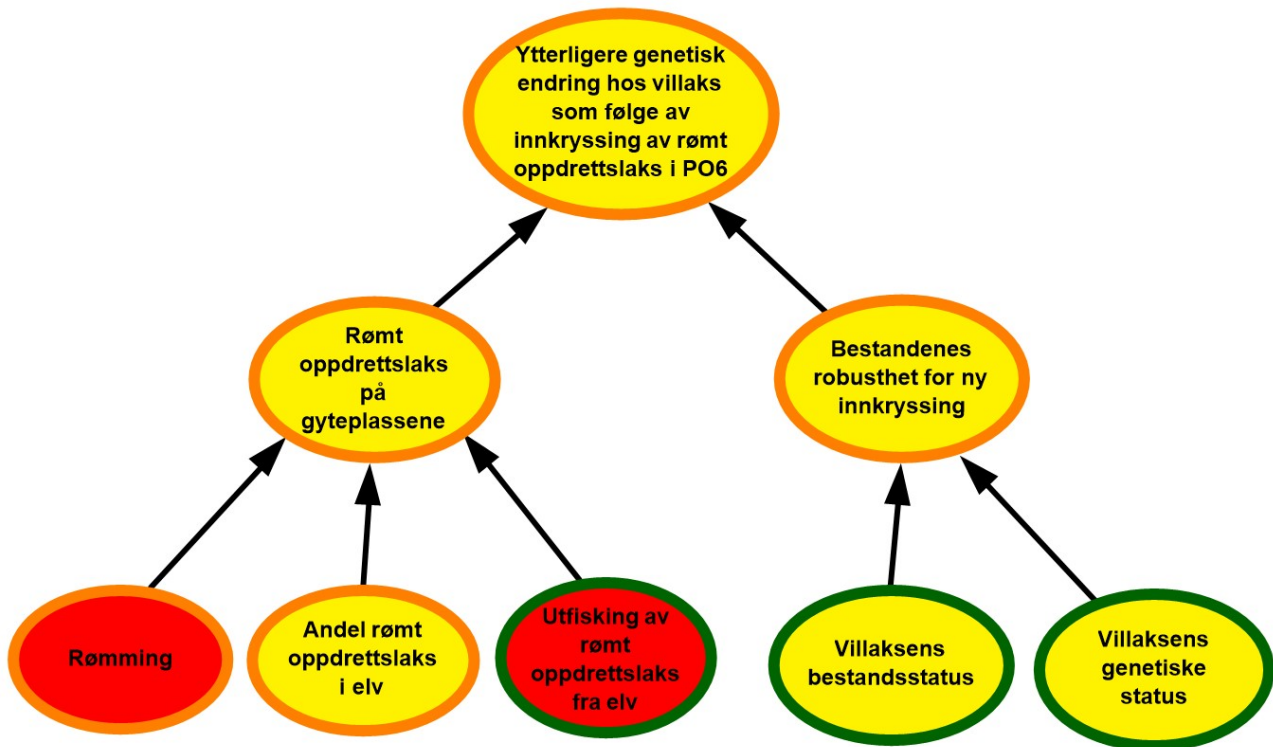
Ytterligere genetisk endring hos villaks som følge av innkryssing av rømt oppdrettslaks i PO6

Rømt oppdrettslaks på gyteplassene

Bestandenes robusthet for ny innkryssing

Rømming

Andel rømt oppdrettslaks i elv

Utfisking av rømt oppdrettslaks fra elv

Villaksens bestandsstatus

Villaksens genetiske status